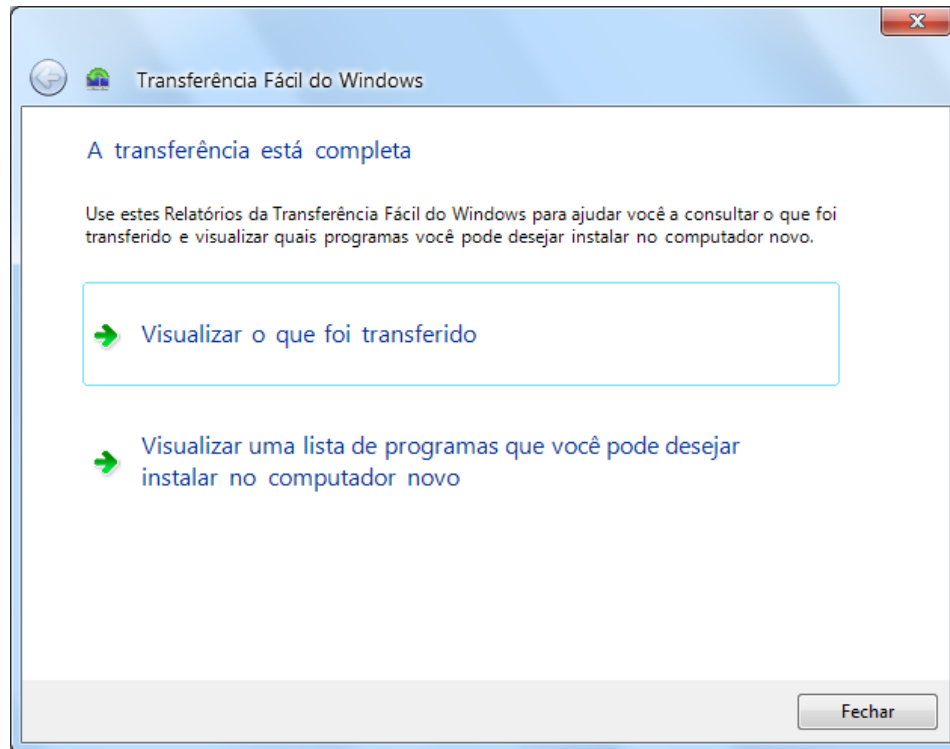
Transferência Fácil do Windows

A transferência está completa

Use estes Relatórios da Transferência Fácil do Windows para ajudar você a consultar o que foi transferido e visualizar quais programas você pode desejar instalar no computador novo.

Visualizar o que foi transferido

Visualizar uma lista de programas que você pode desejar instalar no computador novo

Fechar